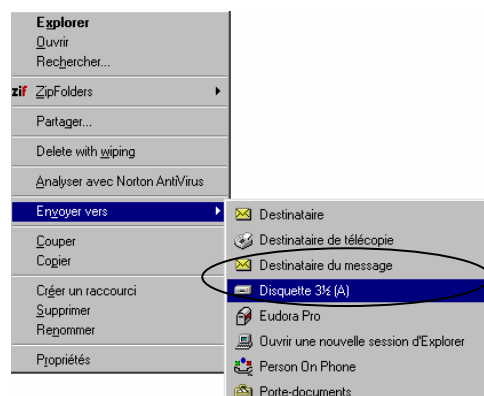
Explorer
Ouvrir
Rechercher...

zif ZipFolders

Partager...

Delete with wiping

Analyser avec Norton AntiVirus

Envoyer vers

Couper
Copier

Créer un raccourci
Supprimer
Renommer

Propriétés

Destinataire
Destinataire de télécopie
Destinataire du message
Disquette 3½ (A)
Eudora Pro
Ouvrir une nouvelle session d'Explorer
Person On Phone
Porte-documents